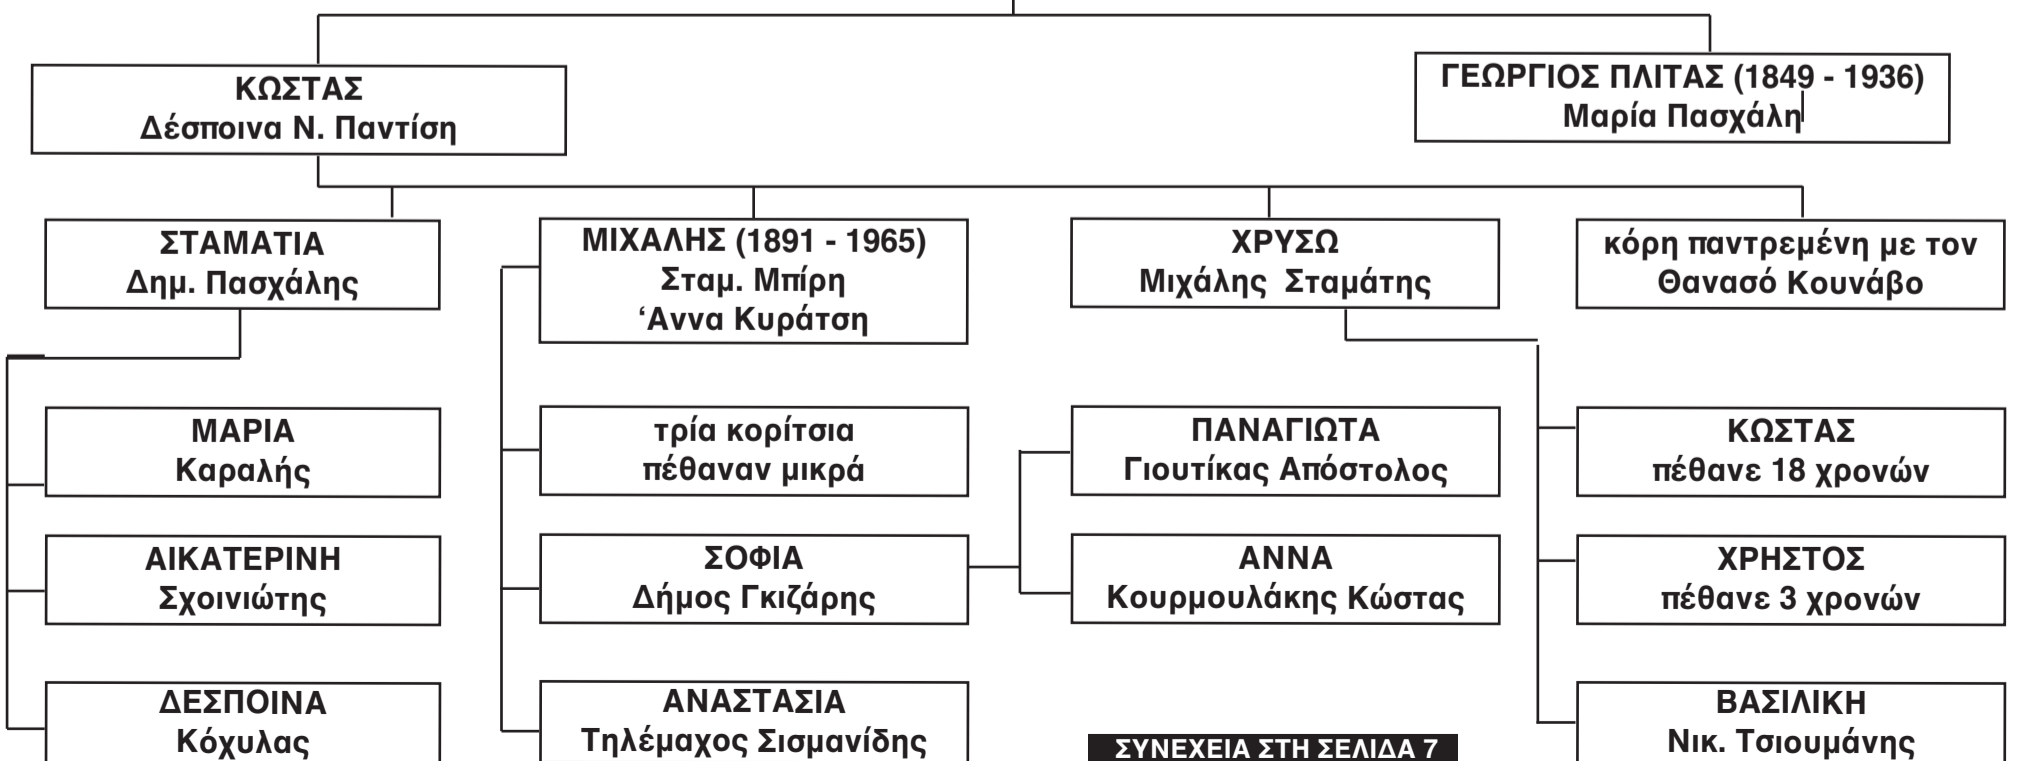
ΚΩΣΤΑΣ
Δέσποινα Ν. Παντίση

ΓΕΩΡΓΙΟΣ ΠΛΙΤΑΣ (1849 - 1936)
Μαρία Πασχάλη

ΣΤΑΜΑΤΙΑ
Δημ. Πασχάλης

ΜΙΧΑΛΗΣ (1891 - 1965)
Σταμ. Μπίρη
'Αννα Κυράτση

ΧΡΥΣΩ
Μιχάλης Σταμάτης

κόρη παντρεμένη με τον
Θανασό Κουνάβο

ΜΑΡΙΑ
Καραλής

ΑΙΚΑΤΕΡΙΝΗ
Σχοινιώτης

ΔΕΣΠΟΙΝΑ
Κόχυλας

τρία κορίτσια
πέθαναν μικρά

ΣΟΦΙΑ
Δήμος Γκιζάρης

ΑΝΑΣΤΑΣΙΑ
Τηλέμαχος Σισμανίδης

ΠΑΝΑΓΙΩΤΑ
Γιουτίκας Απόστολος

ΑΝΝΑ
Κουρμουλάκης Κώστας

ΣΥΝΕΧΕΙΑ ΣΤΗ ΣΕΛΙΔΑ 7

ΚΩΣΤΑΣ
πέθανε 18 χρονών

ΧΡΗΣΤΟΣ
πέθανε 3 χρονών

ΒΑΣΙΛΙΚΗ
Νικ. Τσιουμάνης